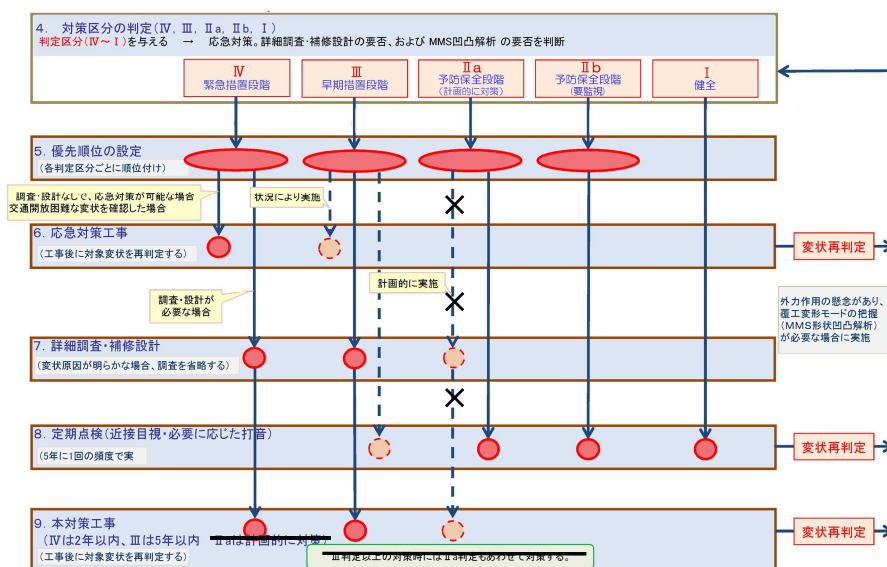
4. 対策区分の判定（Ⅳ，Ⅲ，Ⅱa，Ⅱb，Ⅰ）
判定区分（Ⅳ～Ⅰ）を与える → 応急対策、詳細調査・補修設計の要否、および MMS凹凸解析 の要否を判断

Ⅳ
緊急措置段階

Ⅲ
早期措置段階

Ⅱa
予防保全段階
（計画的に対策）

Ⅱb
予防保全段階
（要監視）

Ⅰ
健全

5. 優先順位の設定
（各判定区分ごとに順位付け）

調査・設計なしで、応急対策が可能な場合
交通開放困難な変状を確認した場合

状況により実施

6. 応急対策工事
（工事後に対象変状を再判定する）

変状再判定

計画的に実施

調査・設計が
必要な場合

外力作用の懸念があり、覆工変形モードの把握（MMS形状凹凸解析）が必要な場合に実施

7. 詳細調査・補修設計
（変状原因が明らかな場合、調査を省略する）

8. 定期点検（近接目視・必要に応じた打音）
（5年に1回の頻度で実

変状再判定

9. 本対策工事
（Ⅳは2年以内、Ⅲは5年以内 Ⅱaは計画的に対策）
（工事後に対象変状を再判定する）

Ⅲ判定以上の対策時にはⅡa判定もあわせて対策する。

変状再判定